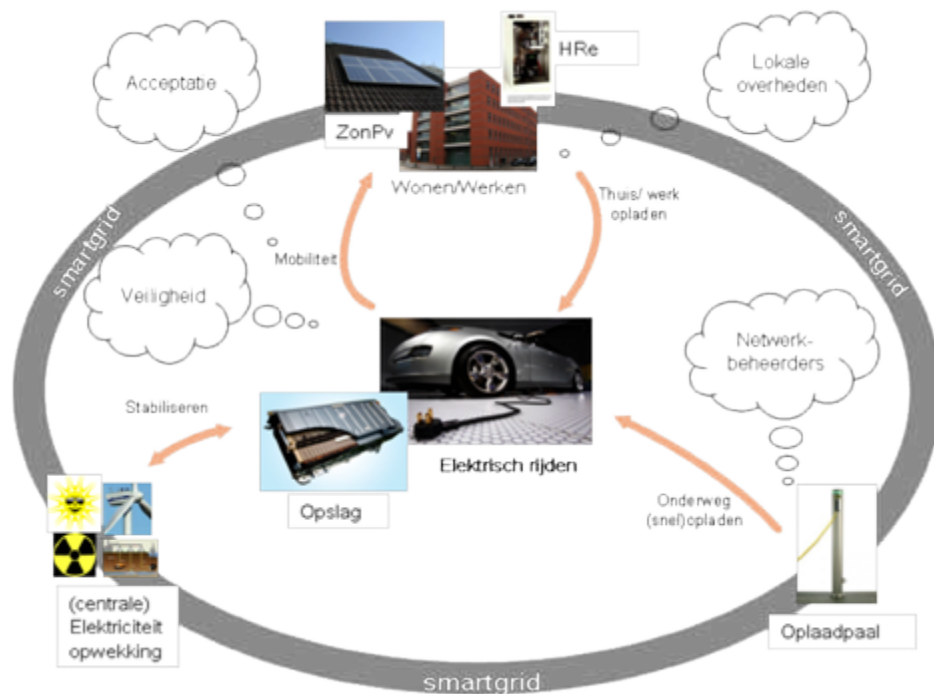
Acceptatie

ZonPv

HRe

Lokale overheden

Wonen/Werken

smartgrid

smartgrid

Mobiliteit

Thuis/ werk opladen

Veiligheid

Netwerk-beheerders

Stabiliseren

Opslag

Elektrisch rijden

Onderweg (snel)opladen

(centrale) Elektriciteit opwekking

Oplaadpaal

smartgrid